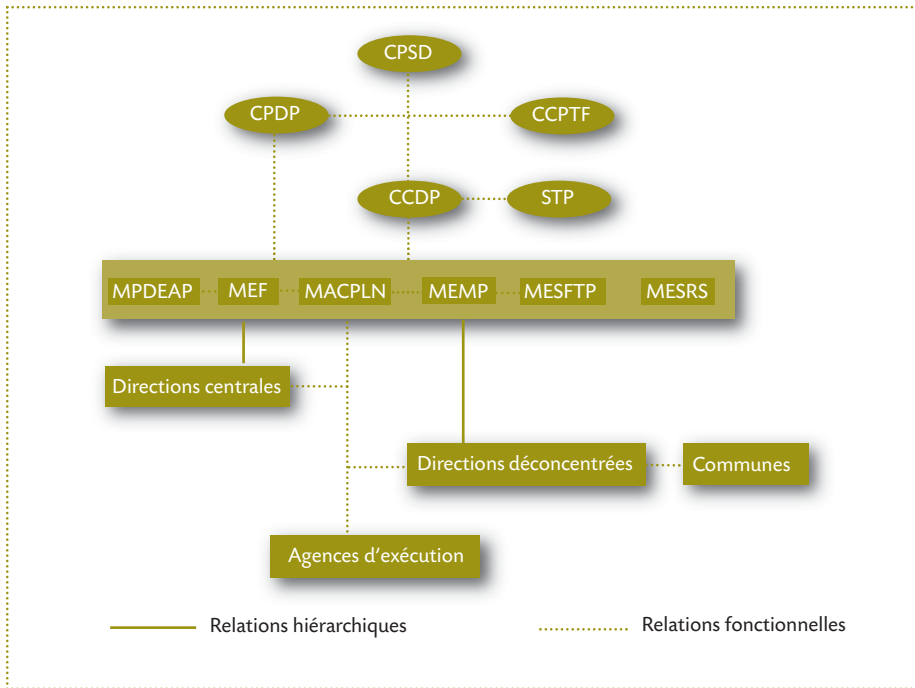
CPSD

CPDP

CCPTF

CCDP

STP

MPDEAP

MEF

MACPLN

MEMP

MESFTP

MESRS

Directions centrales

Directions déconcentrées

Communes

Agences d’exécution

Relations hiérarchiques

Relations fonctionnelles